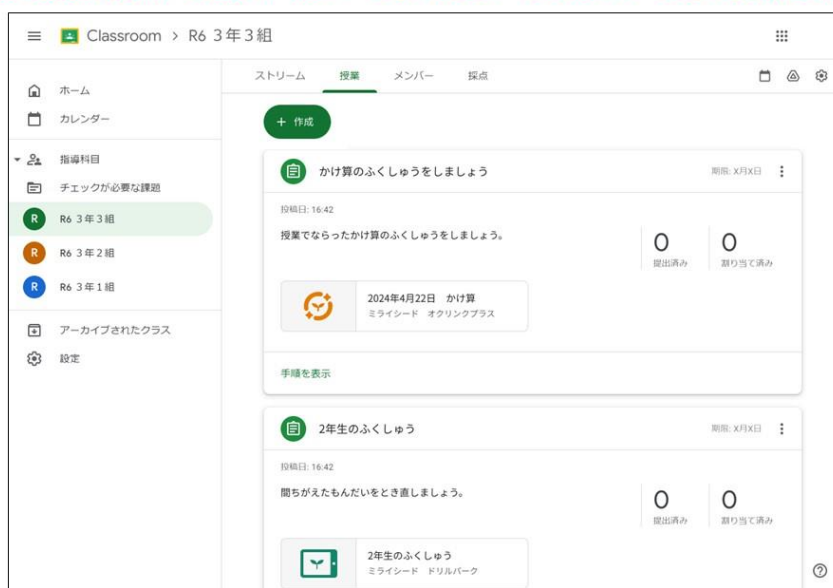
Classroom > R6 3年3組

ホーム
カレンダー
指導科目
チェックが必要な課題
R R6 3年3組
R R6 3年2組
R R6 3年1組
アーカイブされたクラス
設定

ストリーム 授業 メンバー 採点

+ 作成

かけ算のふくしゅうをしましょう
期限: X月X日
投稿日: 16:42
授業でならったかけ算のふくしゅうをしましょう。
0 提出済み
0 割り当て済み
2024年4月22日 かけ算
ミライシード オクリンクプラス
手順を表示

2年生のふくしゅう
期限: X月X日
投稿日: 16:42
間ちがえたもんだいをとき直しましょう。
0 提出済み
0 割り当て済み
2年生のふくしゅう
ミライシード ドリルパーク